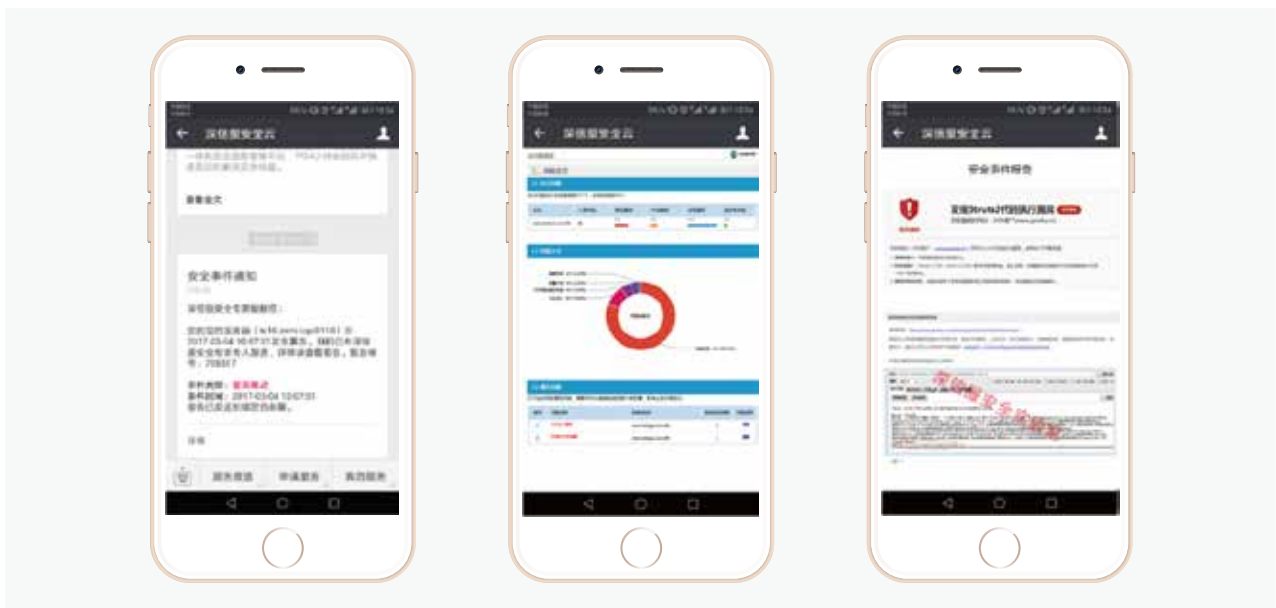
深信服安全云

查看全文

安全事件通知

深信服安全专家服务团：

您的受护网站（）于 2017-03-04 10:07:51 发生漏洞，我们已有深信服安全专家专人跟进，详情请查看报告。报告编号：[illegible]

事件类型：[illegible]
事件时间：2017-03-04 10:07:51
专家已发送到您的邮箱。

详情

服务预览　申请服务　我的服务

深信服安全云

深信服安全云

安全事件报告

发现Struts2代码执行漏洞

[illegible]